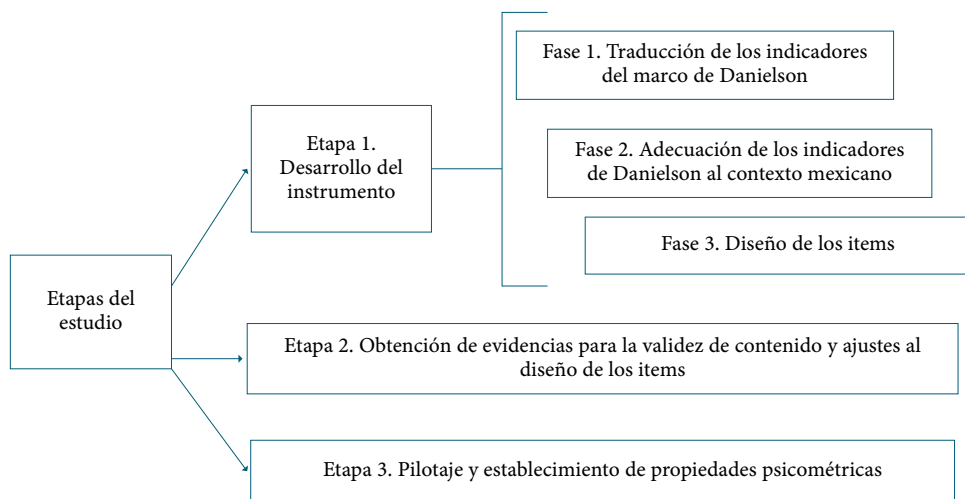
Etapas del estudio

Etapa 1. Desarrollo del instrumento

Fase 1. Traducción de los indicadores del marco de Danielson

Fase 2. Adecuación de los indicadores de Danielson al contexto mexicano

Fase 3. Diseño de los items

Etapa 2. Obtención de evidencias para la validez de contenido y ajustes al diseño de los items

Etapa 3. Pilotaje y establecimiento de propiedades psicométricas